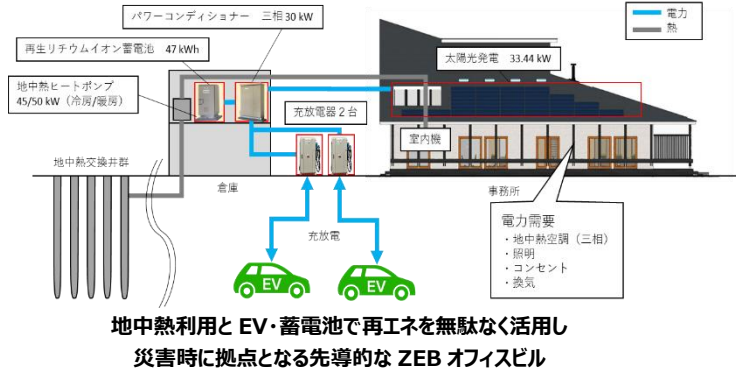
パワーコンディショナー　三相 30 kW

再生リチウムイオン蓄電池　47 kWh

地中熱ヒートポンプ
45/50 kW（冷房/暖房）

電力
熱

太陽光発電　33.44 kW

充放電器 2 台

室内機

地中熱交換井群

倉庫

事務所

充放電

EV

EV

電力需要
・地中熱空調（三相）
・照明
・コンセント
・換気

地中熱利用と EV･蓄電池で再エネを無駄なく活用し
災害時に拠点となる先導的な ZEB オフィスビル